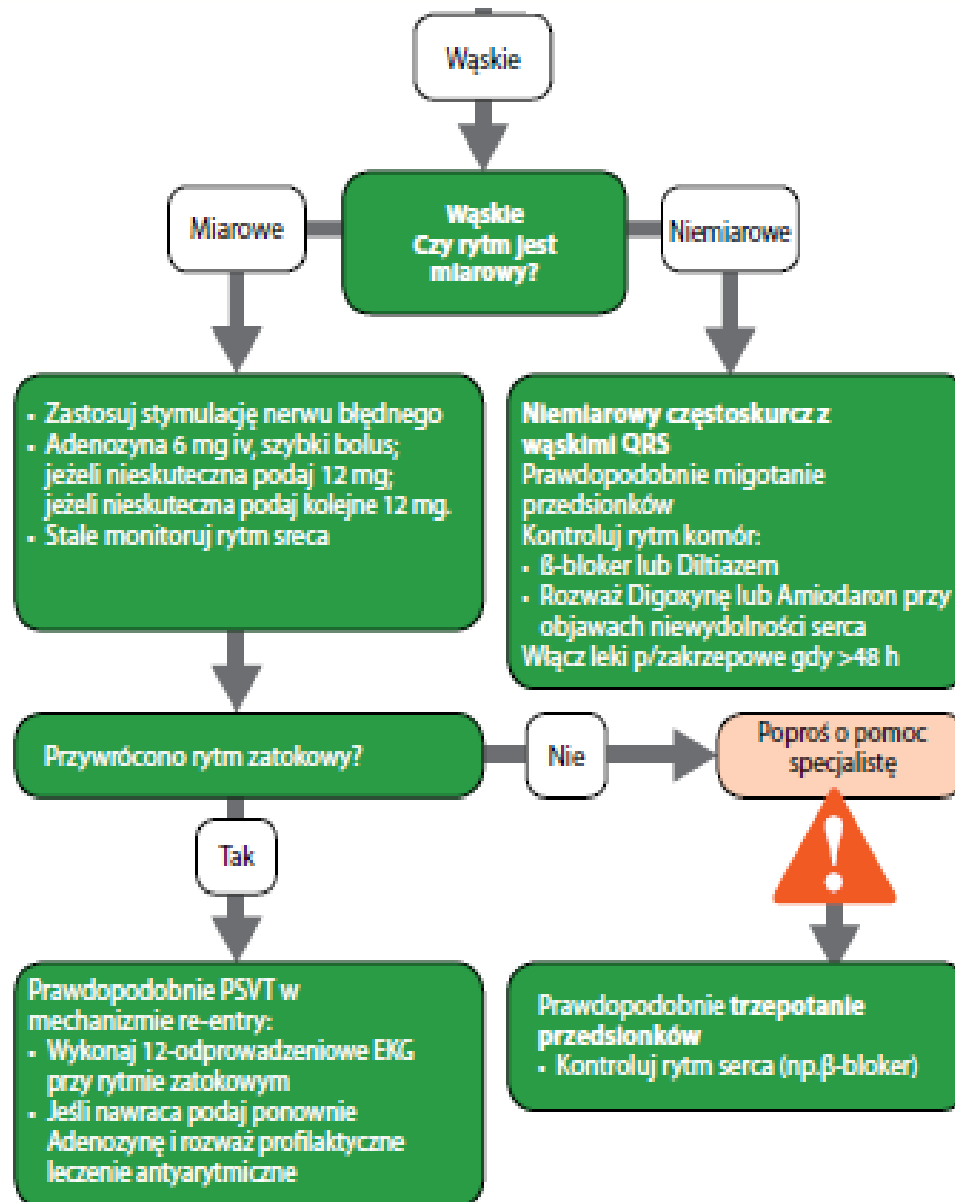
Wąskie

Miarowe

Wąskie
Czy rytm jest miarowy?

Niemiarowe

- Zastosuj stymulację nerwu błędnego
- Adenozyna 6 mg iv, szybki bolus; jeżeli nieskuteczna podaj 12 mg; jeżeli nieskuteczna podaj kolejne 12 mg.
- Stale monitoruj rytm sreca

Niemiarowy częstoskurcz z wąskimi QRS
Prawdopodobnie migotanie przedsionków
Kontroluj rytm komór:
- ß-bloker lub Diltiazem
- Rozważ Digoxynę lub Amiodaron przy objawach niewydolności serca
Włącz leki p/zakrzepowe gdy >48 h

Przywrócono rytm zatokowy?

Nie

Poproś o pomoc specjalistę

Tak

Prawdopodobnie PSVT w mechanizmie re-entry:
- Wykonaj 12-odprowadzeniowe EKG przy rytmie zatokowym
- Jeśli nawraca podaj ponownie Adenozynę i rozważ profilaktyczne leczenie antyarytmiczne

Prawdopodobnie trzepotanie przedsionków
- Kontroluj rytm serca (np.ß-bloker)